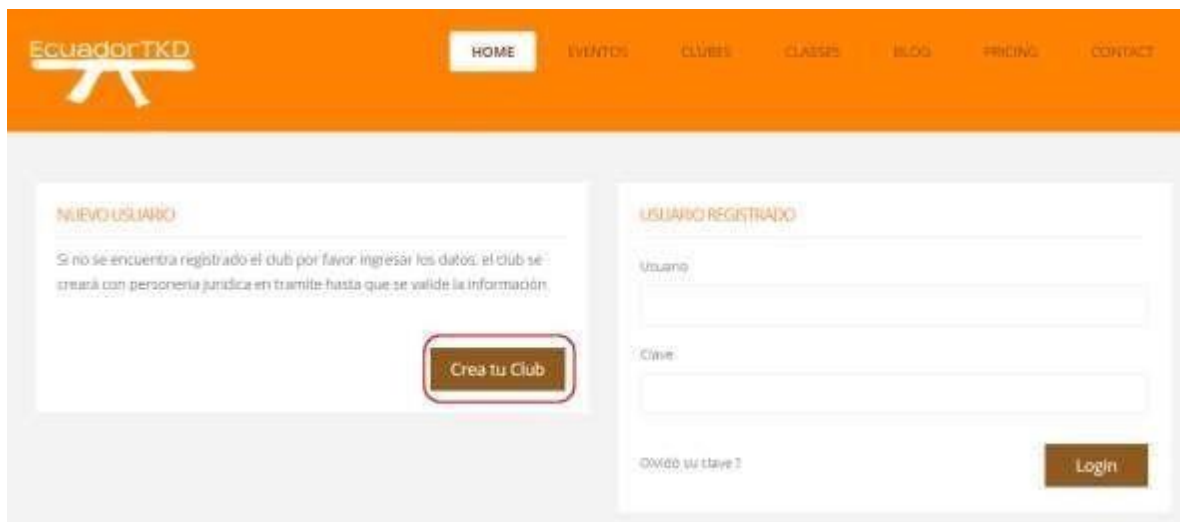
EcuadorTKD

HOME EVENTOS CLUBES CLASSES BLOG PRICING CONTACT

NUEVO USUARIO

Si no se encuentra registrado el club por favor ingresar los datos, el club se creará con personeria juridica en tramite hasta que se valide la información.

Crea tu Club

USUARIO REGISTRADO

Usuario

Clave

Olvidó su clave ?

Login